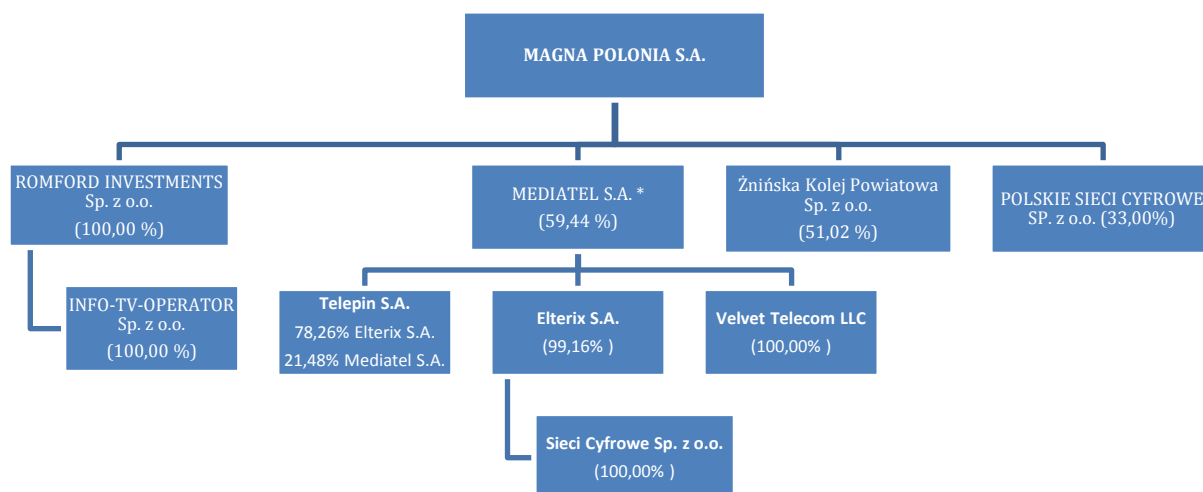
MAGNA POLONIA S.A.

ROMFORD INVESTMENTS Sp. z o.o. (100,00 %)

MEDIATEL S.A. * (59,44 %)

Żnińska Kolej Powiatowa Sp. z o.o. (51,02 %)

POLSKIE SIECI CYFROWE SP. z o.o. (33,00%)

INFO-TV-OPERATOR Sp. z o.o. (100,00 %)

Telepin S.A.
78,26% Elterix S.A.
21,48% Mediatel S.A.

Elterix S.A. (99,16% )

Velvet Telecom LLC (100,00% )

Sieci Cyfrowe Sp. z o.o. (100,00% )